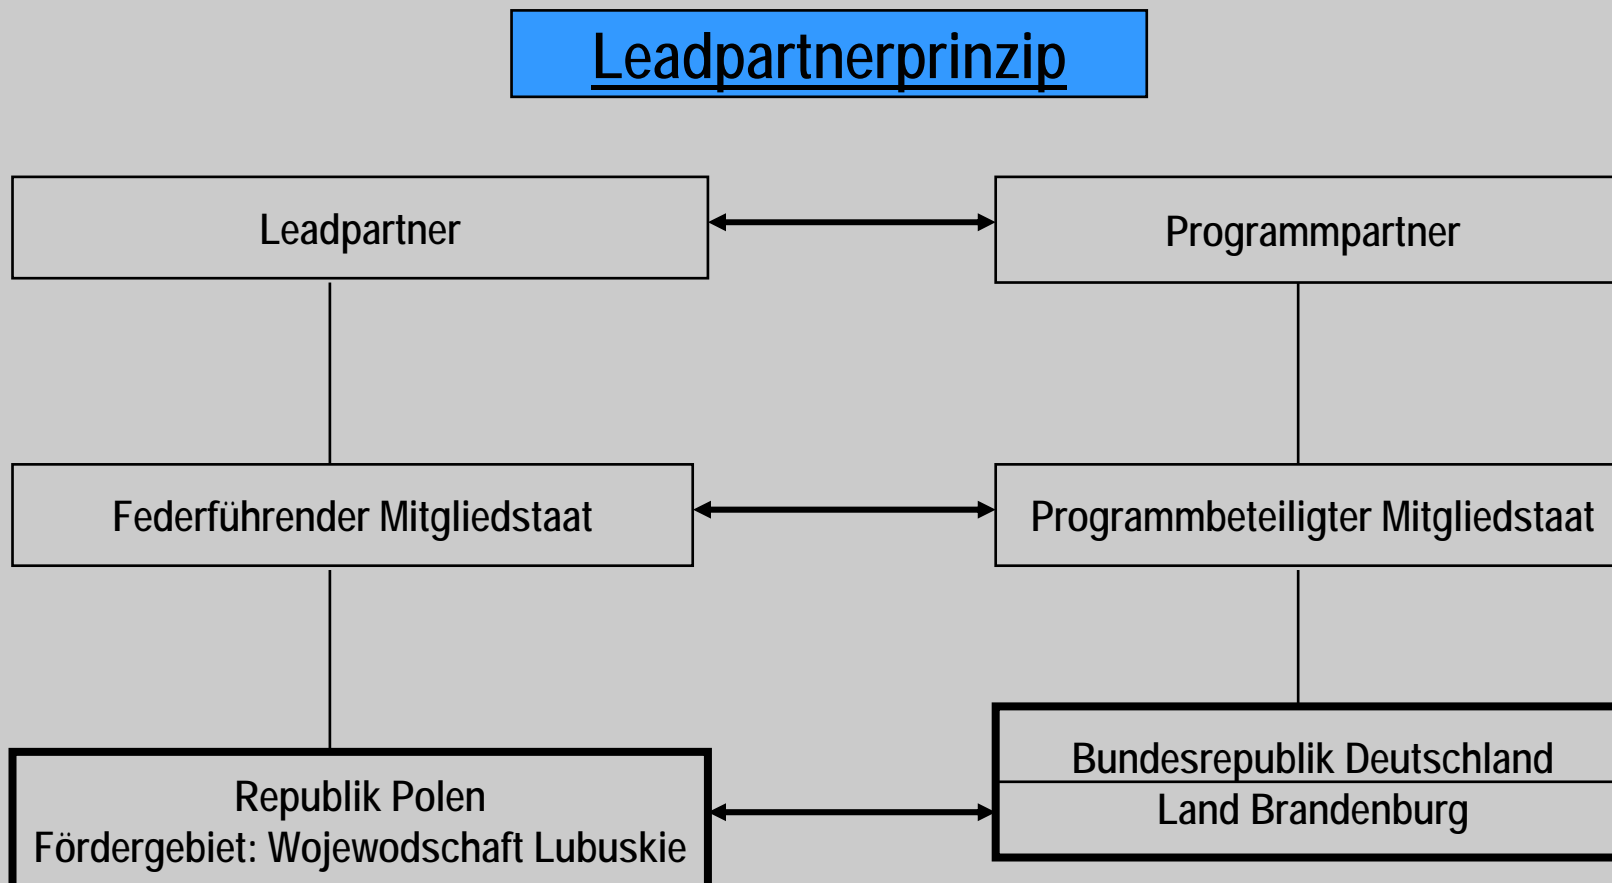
Leadpartnerprinzip

Leadpartner

Programmpartner

Federführender Mitgliedstaat

Programmbeteiligter Mitgliedstaat

Republik Polen
Fördergebiet: Wojewodschaft Lubuskie

Bundesrepublik Deutschland
Land Brandenburg